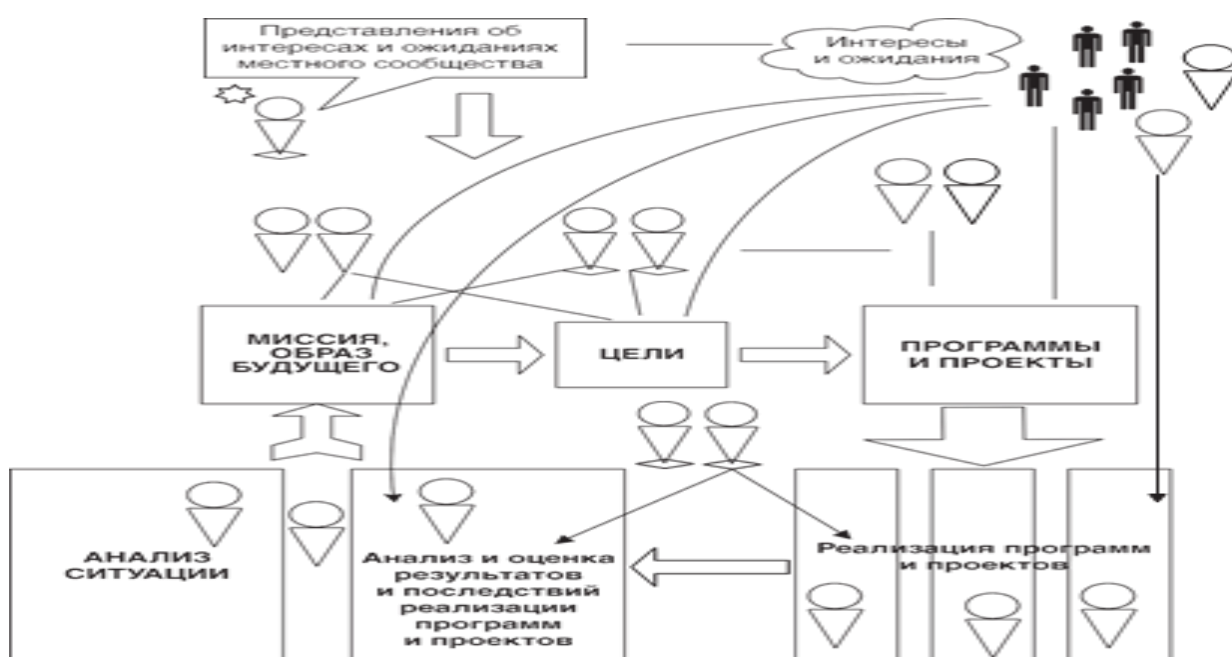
Представления об интересах и ожиданиях местного сообщества

Интересы и ожидания

МИССИЯ, ОБРАЗ БУДУЩЕГО

ЦЕЛИ

ПРОГРАММЫ И ПРОЕКТЫ

АНАЛИЗ СИТУАЦИИ

Анализ и оценка результатов и последствий реализации программ и проектов

Реализация программ и проектов